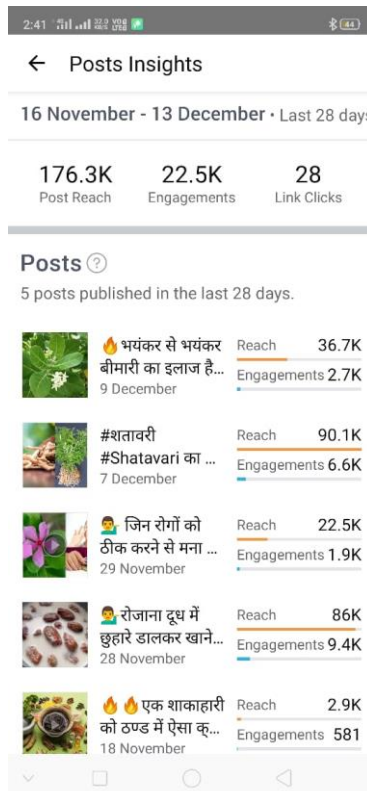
2:41 22.0 KB/S VoLTE 44

← Posts Insights

16 November - 13 December • Last 28 days

| 176.3K | 22.5K | 28 |
|---|---|---|
| Post Reach | Engagements | Link Clicks |

Posts ?

5 posts published in the last 28 days.

🔥 भयंकर से भयंकर बीमारी का इलाज है...
9 December
Reach 36.7K
Engagements 2.7K

#शतावरी #Shatavari का ...
7 December
Reach 90.1K
Engagements 6.6K

💆‍♂️ जिन रोगों को ठीक करने से मना ...
29 November
Reach 22.5K
Engagements 1.9K

💆‍♂️ रोजाना दूध में छुहारे डालकर खाने...
28 November
Reach 86K
Engagements 9.4K

🔥🔥 एक शाकाहारी को ठण्ड में ऐसा क्...
18 November
Reach 2.9K
Engagements 581